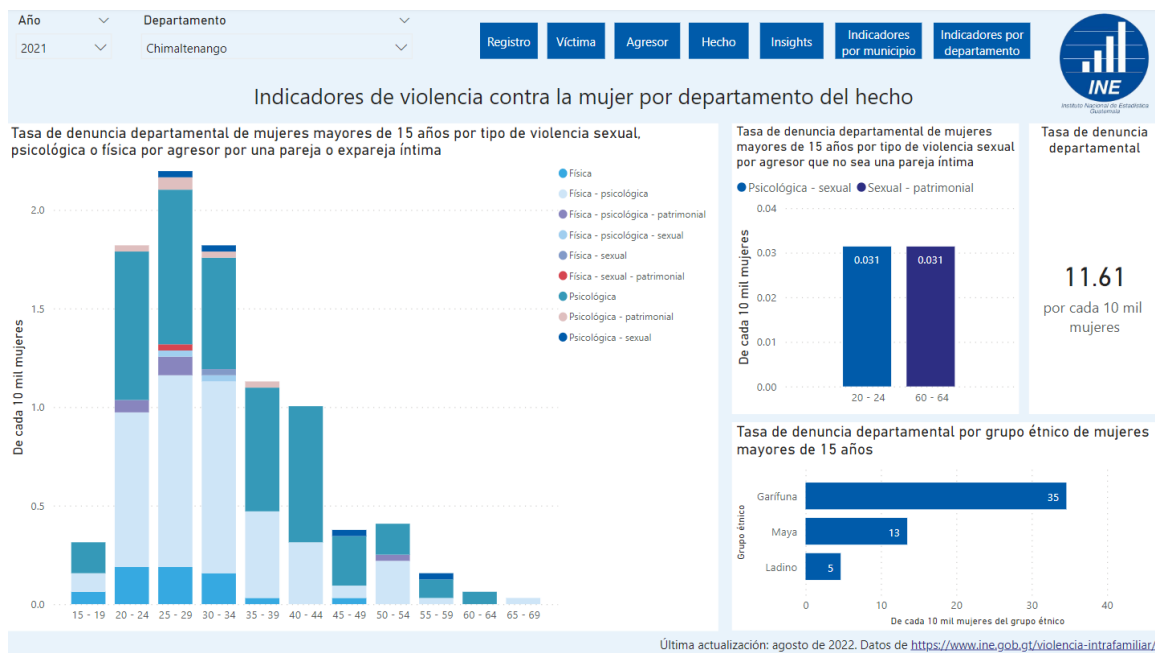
Año
2021
Departamento
Chimaltenango

Registro
Víctima
Agresor
Hecho
Insights
Indicadores por municipio
Indicadores por departamento

INE
Instituto Nacional de Estadística Guatemala

Indicadores de violencia contra la mujer por departamento del hecho

Tasa de denuncia departamental de mujeres mayores de 15 años por tipo de violencia sexual, psicológica o física por agresor por una pareja o expareja íntima

Física
Física - psicológica
Física - psicológica - patrimonial
Física - psicológica - sexual
Física - sexual
Física - sexual - patrimonial
Psicológica
Psicológica - patrimonial
Psicológica - sexual

De cada 10 mil mujeres
2.0
1.5
1.0
0.5
0.0
15 - 19
20 - 24
25 - 29
30 - 34
35 - 39
40 - 44
45 - 49
50 - 54
55 - 59
60 - 64
65 - 69

Tasa de denuncia departamental de mujeres mayores de 15 años por tipo de violencia sexual por agresor que no sea una pareja o expareja íntima

Psicológica - sexual
Sexual - patrimonial

De cada 10 mil mujeres
0.04
0.03
0.02
0.01
0.00
0.031
0.031
20 - 24
60 - 64

Tasa de denuncia departamental
11.61
por cada 10 mil mujeres

Tasa de denuncia departamental por grupo étnico de mujeres mayores de 15 años

Grupo étnico
Garífuna
35
Maya
13
Ladino
5
0
10
20
30
40
De cada 10 mil mujeres del grupo étnico

Última actualización: agosto de 2022. Datos de https://www.ine.gob.gt/violencia-intrafamiliar/